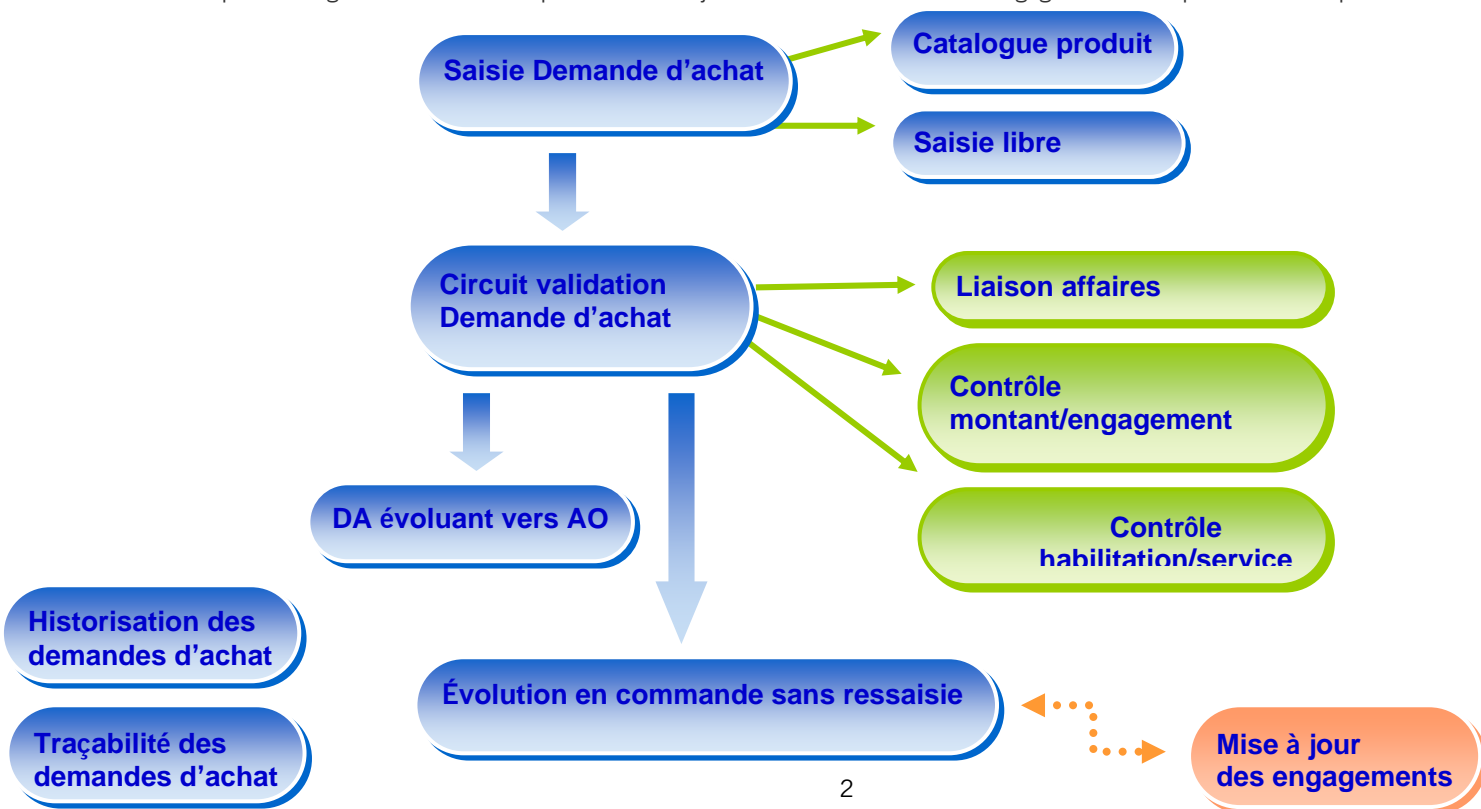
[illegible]

Saisie Demande d’achat

Catalogue produit

Saisie libre

Circuit validation Demande d’achat

Liaison affaires

Contrôle montant/engagement

Contrôle habilitation/service

DA évoluant vers AO

Historisation des demandes d’achat

Traçabilité des demandes d’achat

Évolution en commande sans ressaisie

Mise à jour des engagements

2